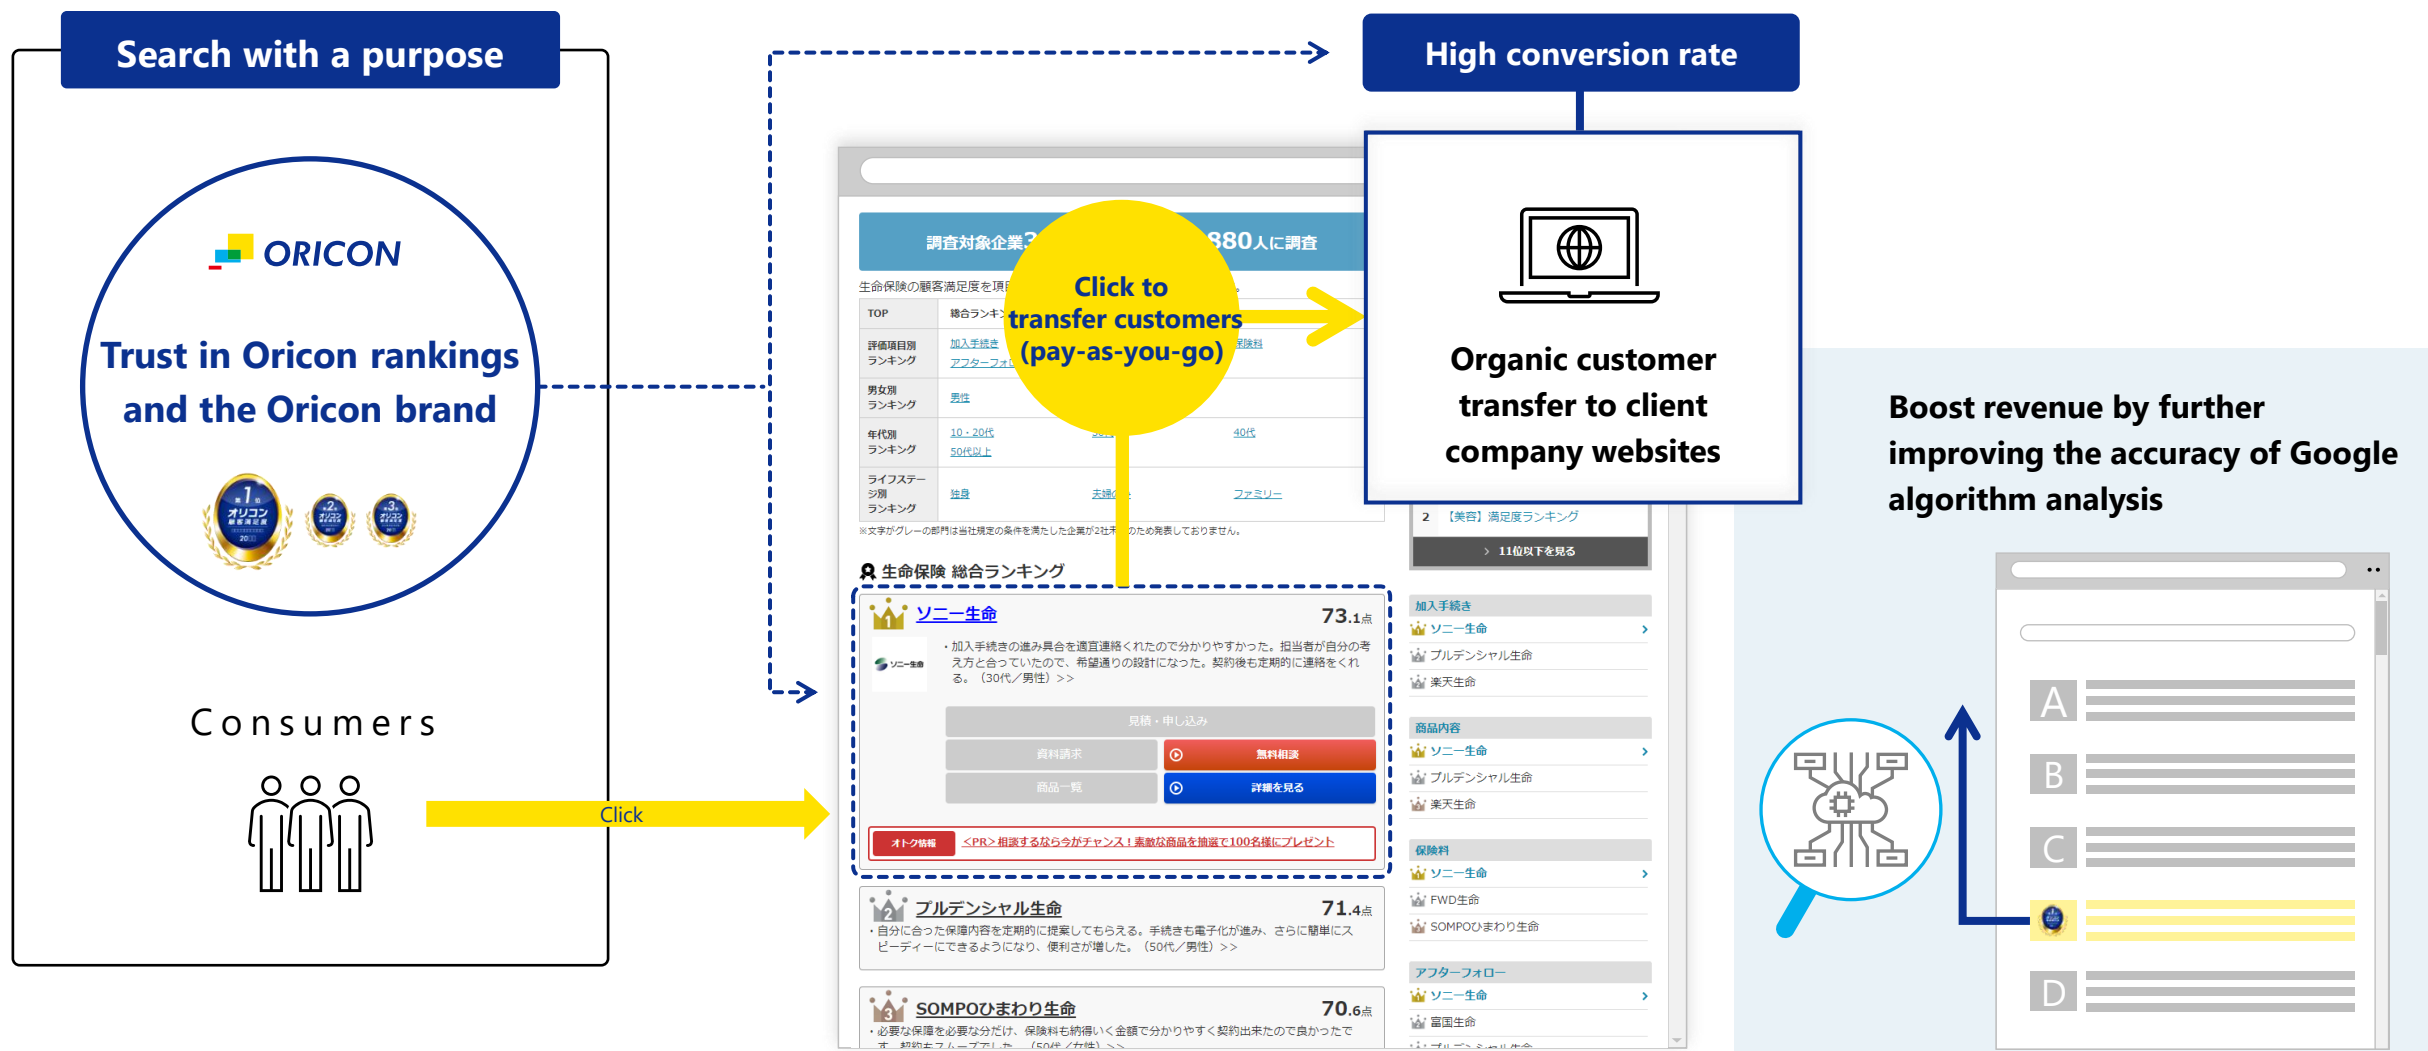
Search with a purpose

ORICON

Trust in Oricon rankings and the Oricon brand

Consumers

Click

High conversion rate

Organic customer transfer to client company websites

Click to transfer customers (pay-as-you-go)

調査対象企業3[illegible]880人に調査

生命保険の顧客満足度を項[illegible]

| TOP | 総合ランキ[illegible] | | |
|---|---|---|---|
| 評価項目別ランキング | 加入手続き アフターフォ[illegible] | | 保険料 |
| 男女別ランキング | 男性 | | |
| 年代別ランキング | 10・20代 50代以上 | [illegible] | 40代 |
| ライフステージ別ランキング | 独身 | 夫婦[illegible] | ファミリー |

※文字がグレーの部門は当社規定の条件を満たした企業が2社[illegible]のため発表しておりません。

生命保険 総合ランキング

1 ソニー生命 73.1点
・加入手続きの進み具合を適宜連絡くれたので分かりやすかった。担当者が自分の考え方と合っていたので、希望通りの設計になった。契約後も定期的に連絡をくれる。（30代／男性）>>

見積・申し込み
資料請求 無料相談
商品一覧 詳細を見る

オトク情報 <PR>相談するなら今がチャンス！素敵な商品を抽選で100名様にプレゼント

2 プルデンシャル生命 71.4点
・自分に合った保障内容を定期的に提案してもらえる。手続きも電子化が進み、さらに簡単にスピーディーにできるようになり、便利さが増した。（50代／男性）>>

3 SOMPOひまわり生命 70.6点
・必要な保障を必要な分だけ、保険料も納得いく金額で分かりやすく契約出来たので良かったです。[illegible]

2 【美容】満足度ランキング
11位以下を見る

加入手続き
ソニー生命
プルデンシャル生命
楽天生命

商品内容
ソニー生命
プルデンシャル生命
楽天生命

保険料
ソニー生命
FWD生命
SOMPOひまわり生命

アフターフォロー
ソニー生命
富国生命

Boost revenue by further improving the accuracy of Google algorithm analysis

A
B
C
D